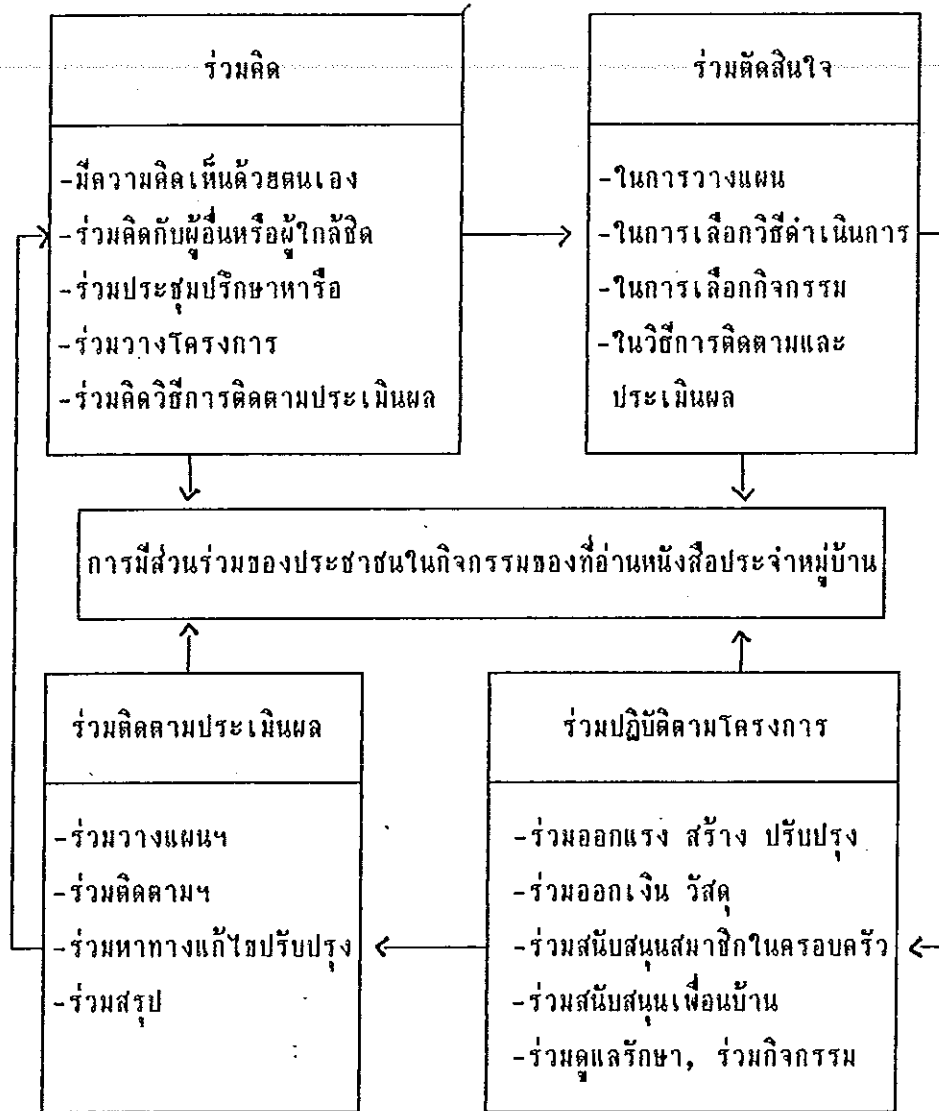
ร่วมคิด

-มีความคิดเห็นด้วยตนเอง
-ร่วมคิดกับผู้อื่นหรือผู้ใกล้ชิด
-ร่วมประชุมปรึกษาหารือ
-ร่วมวางโครงการ
-ร่วมคิดวิธีการติดตามประเมินผล

ร่วมตัดสินใจ

-ในการวางแผน
-ในการเลือกวิธีดำเนินการ
-ในการเลือกกิจกรรม
-ในวิธีการติดตามและประเมินผล

การมีส่วนร่วมของประชาชนในกิจกรรมของที่อ่านหนังสือประจำหมู่บ้าน

ร่วมติดตามประเมินผล

-ร่วมวางแผนฯ
-ร่วมติดตามฯ
-ร่วมหาทางแก้ไขปรับปรุง
-ร่วมสรุป

ร่วมปฏิบัติตามโครงการ

-ร่วมออกแรง สร้าง ปรับปรุง
-ร่วมออกเงิน วัสดุ
-ร่วมสนับสนุนสมาชิกในครอบครัว
-ร่วมสนับสนุนเพื่อนบ้าน
-ร่วมดูแลรักษา, ร่วมกิจกรรม